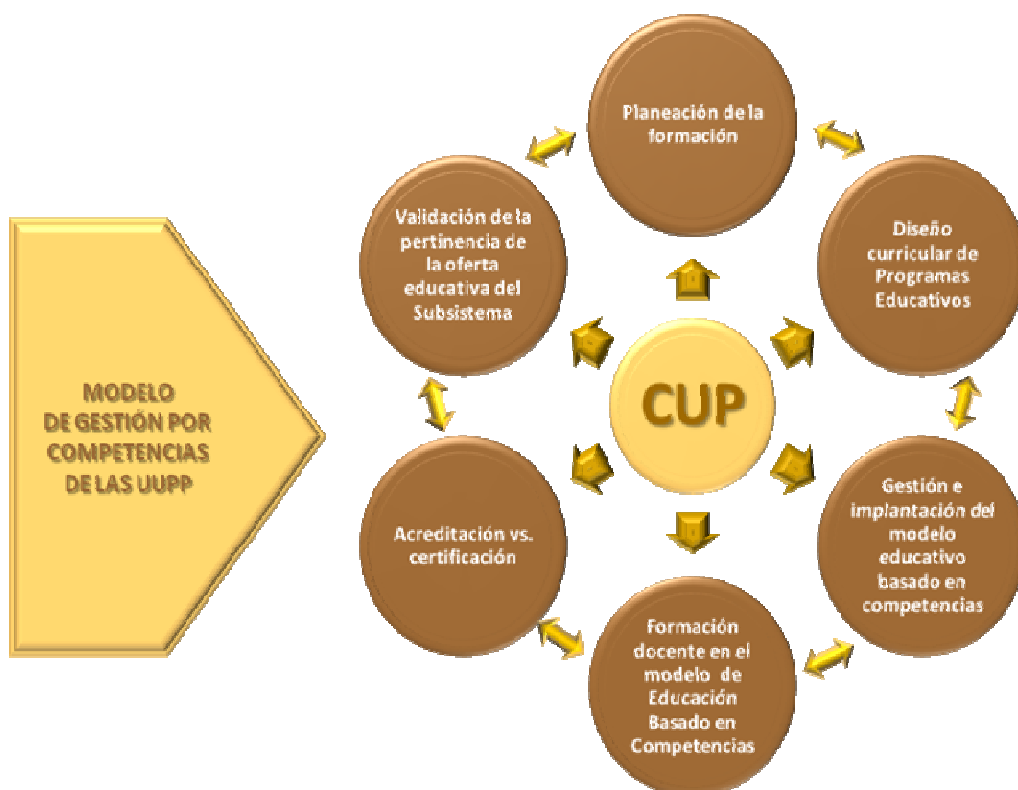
MODELO DE GESTIÓN POR COMPETENCIAS DE LAS UUPP

Planeación de la formación

Diseño curricular de Programas Educativos

Gestión e implantación del modelo educativo basado en competencias

Formación docente en el modelo de Educación Basado en Competencias

Acreditación vs. certificación

Validación de la pertinencia de la oferta educativa del Subsistema

CUP